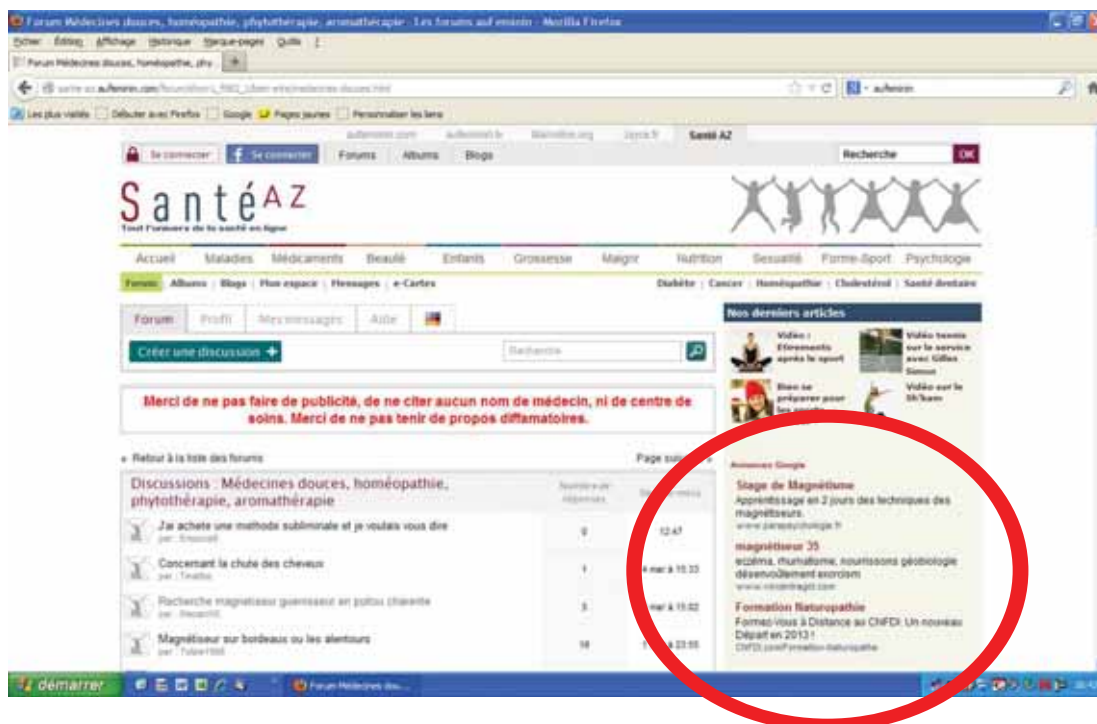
Forum Médecines douces, homéopathie, phytothérapie, aromathérapie - Les forums auFeminin - Mozilla Firefox

Fichier Édition Affichage Historique Marque-pages Outils ?

Forum Médecines douces, homéopathie, phy... +

sante.aufeminin.com/forum/liste_f992_Liberte-et-medecines-douces.html

aufeminin

Les plus visités Débuter avec Firefox Google Pages Jaunes Personnaliser les liens

aufeminin.com aufeminin.fr Marmiton.org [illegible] Santé AZ

Se connecter Se connecter Forums Albums Blogs Recherche OK

SantéAZ
Tout l'univers de la santé en ligne

Accueil Maladies Médicaments Beauté Enfants Grossesse Maigrir Nutrition Sexualité Forme-Sport Psychologie

Forums Albums Blogs Mon espace Messages e-Cartes Diabète Cancer Homéopathie Cholestérol Santé dentaire

Forum Profil Mes messages Aide

Créer une discussion +

Recherche

Merci de ne pas faire de publicité, de ne citer aucun nom de médecin, ni de centre de soins. Merci de ne pas tenir de propos diffamatoires.

« Retour à la liste des forums Page suivante »

Discussions : Médecines douces, homéopathie, phytothérapie, aromathérapie

Nombre de réponses

J'ai acheté une méthode subliminale et je voulais vous dire
par : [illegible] 0 12:47

Concernant la chute des cheveux
par : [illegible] 1 4 mar à 15:33

Recherche magnétiseur guérisseur en poitou charente
par : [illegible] 3 mar à 15:02

Magnétiseur sur bordeaux ou les alentours
par : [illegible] 18 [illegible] à 23:55

Nos derniers articles

Vidéo : Étirements après le sport

Vidéo tennis sur le service avec Gilles Simon

Bien se préparer pour les sports

Vidéo sur le 5K/km

Annonces Google

Stage de Magnétisme
Apprentissage en 2 jours des techniques des magnétiseurs.
www.parapsychologie.fr

magnétiseur 35
eczéma, rhumatisme, nourrissons géobiologie désenvoûtement exorcism
www.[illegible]

Formation Naturopathie
Formez-Vous à Distance au CNFDI. Un nouveau Départ en 2013 !
CNFDI.com/Formation-Naturopathie

démarrer Forum Médecines dou...